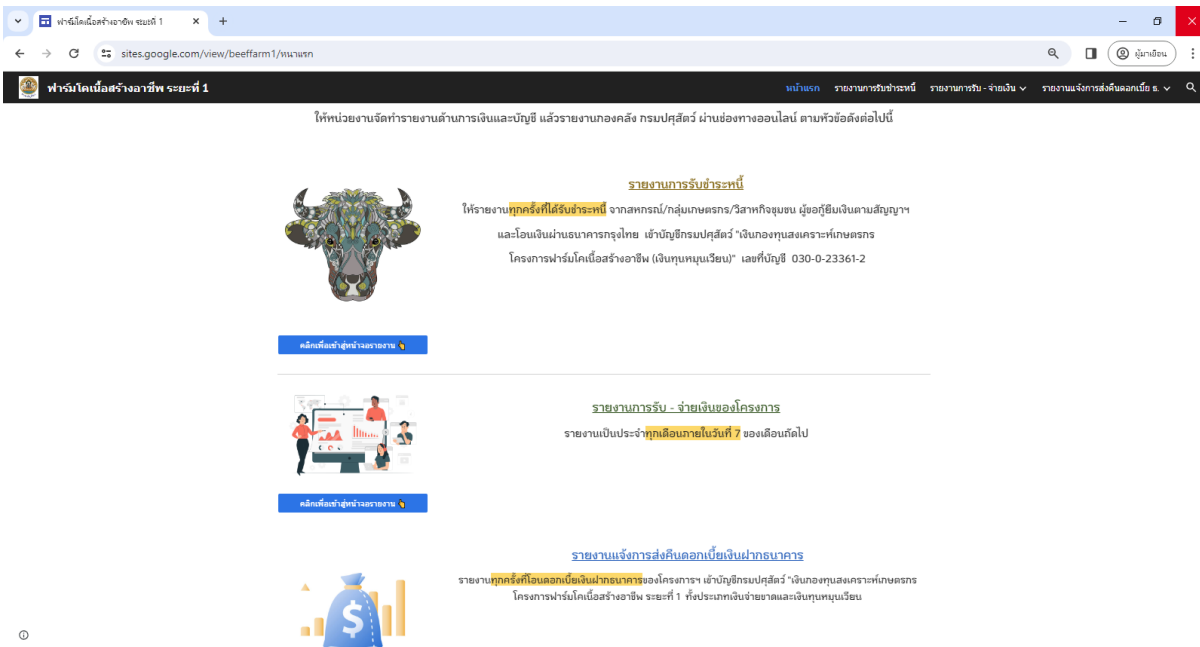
ฟาร์มโคเนื้อสร้างอาชีพ ระยะที่ 1

sites.google.com/view/beeffarm1/หนาแรก

ผู้มาเยือน

ฟาร์มโคเนื้อสร้างอาชีพ ระยะที่ 1

หน้าแรก รายงานการรับชำระหนี้ รายงานการรับ - จ่ายเงิน รายงานแจ้งการส่งคืนดอกเบี้ย ธ.

ให้หน่วยงานจัดทำรายงานด้านการเงินและบัญชี แล้วรายงานกองคลัง กรมปศุสัตว์ ผ่านช่องทางออนไลน์ ตามหัวข้อดังต่อไปนี้

รายงานการรับชำระหนี้

ให้รายงานทุกครั้งที่ได้รับชำระหนี้ จากสหกรณ์/กลุ่มเกษตรกร/วิสาหกิจชุมชน ผู้ขอกู้ยืมเงินตามสัญญาฯ และโอนเงินผ่านธนาคารกรุงไทย เข้าบัญชีกรมปศุสัตว์ "เงินกองทุนสงเคราะห์เกษตรกร โครงการฟาร์มโคเนื้อสร้างอาชีพ (เงินทุนหมุนเวียน)" เลขที่บัญชี 030-0-23361-2

คลิกเพื่อเข้าสู่หน้าจอรายงาน

รายงานการรับ - จ่ายเงินของโครงการ

รายงานเป็นประจำทุกเดือนภายในวันที่ 7 ของเดือนถัดไป

คลิกเพื่อเข้าสู่หน้าจอรายงาน

รายงานแจ้งการส่งคืนดอกเบี้ยเงินฝากธนาคาร

รายงานทุกครั้งที่โอนดอกเบี้ยเงินฝากธนาคารของโครงการฯ เข้าบัญชีกรมปศุสัตว์ "เงินกองทุนสงเคราะห์เกษตรกร โครงการฟาร์มโคเนื้อสร้างอาชีพ ระยะที่ 1 ทั้งประเภทเงินจ่ายขาดและเงินทุนหมุนเวียน